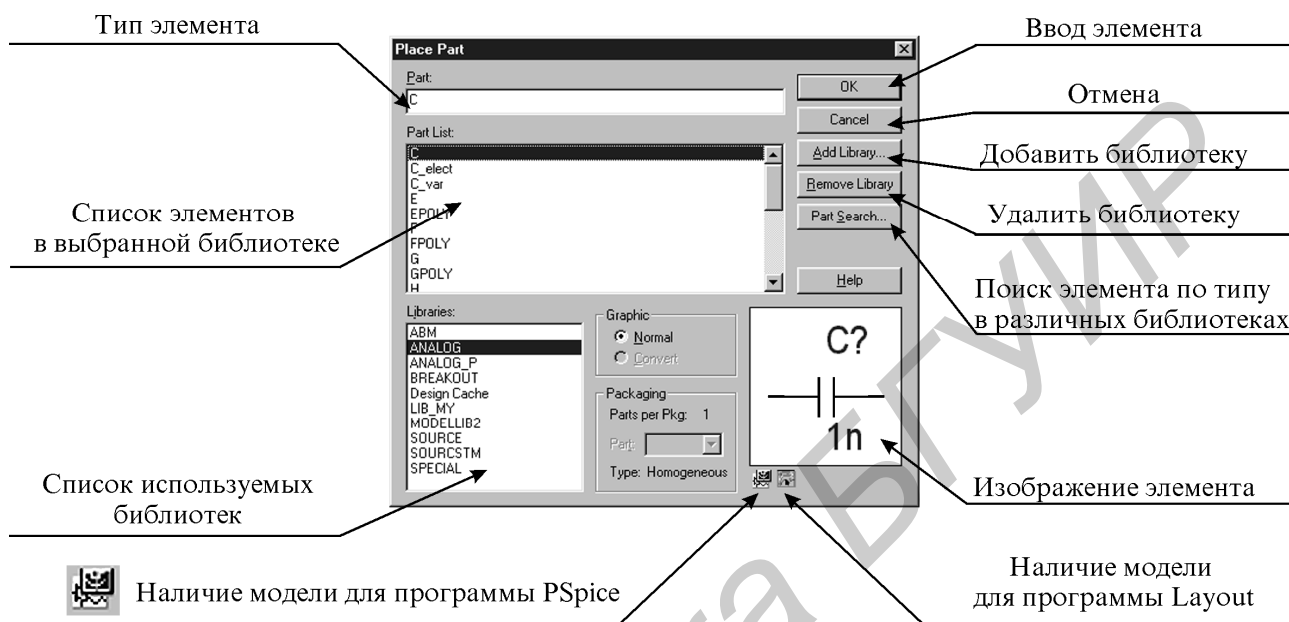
Тип элемента

Place Part

Part:

C

Part List:

C
C_elect
C_var
E
EPOLY
F
FPOLY
G
GPOLY
H

OK

Cancel

Add Library...

Remove Library

Part Search...

Help

Ввод элемента

Отмена

Добавить библиотеку

Удалить библиотеку

Список элементов в выбранной библиотеке

Поиск элемента по типу в различных библиотеках

Libraries:

ABM
ANALOG
ANALOG_P
BREAKOUT
Design Cache
LIB_MY
MODELLIB2
SOURCE
SOURCSTM
SPECIAL

Graphic

Normal

Convert

Packaging

Parts per Pkg: 1

Part:

Type: Homogeneous

C?

1n

Список используемых библиотек

Изображение элемента

Наличие модели для программы PSpice

Наличие модели для программы Layout

БГУИР